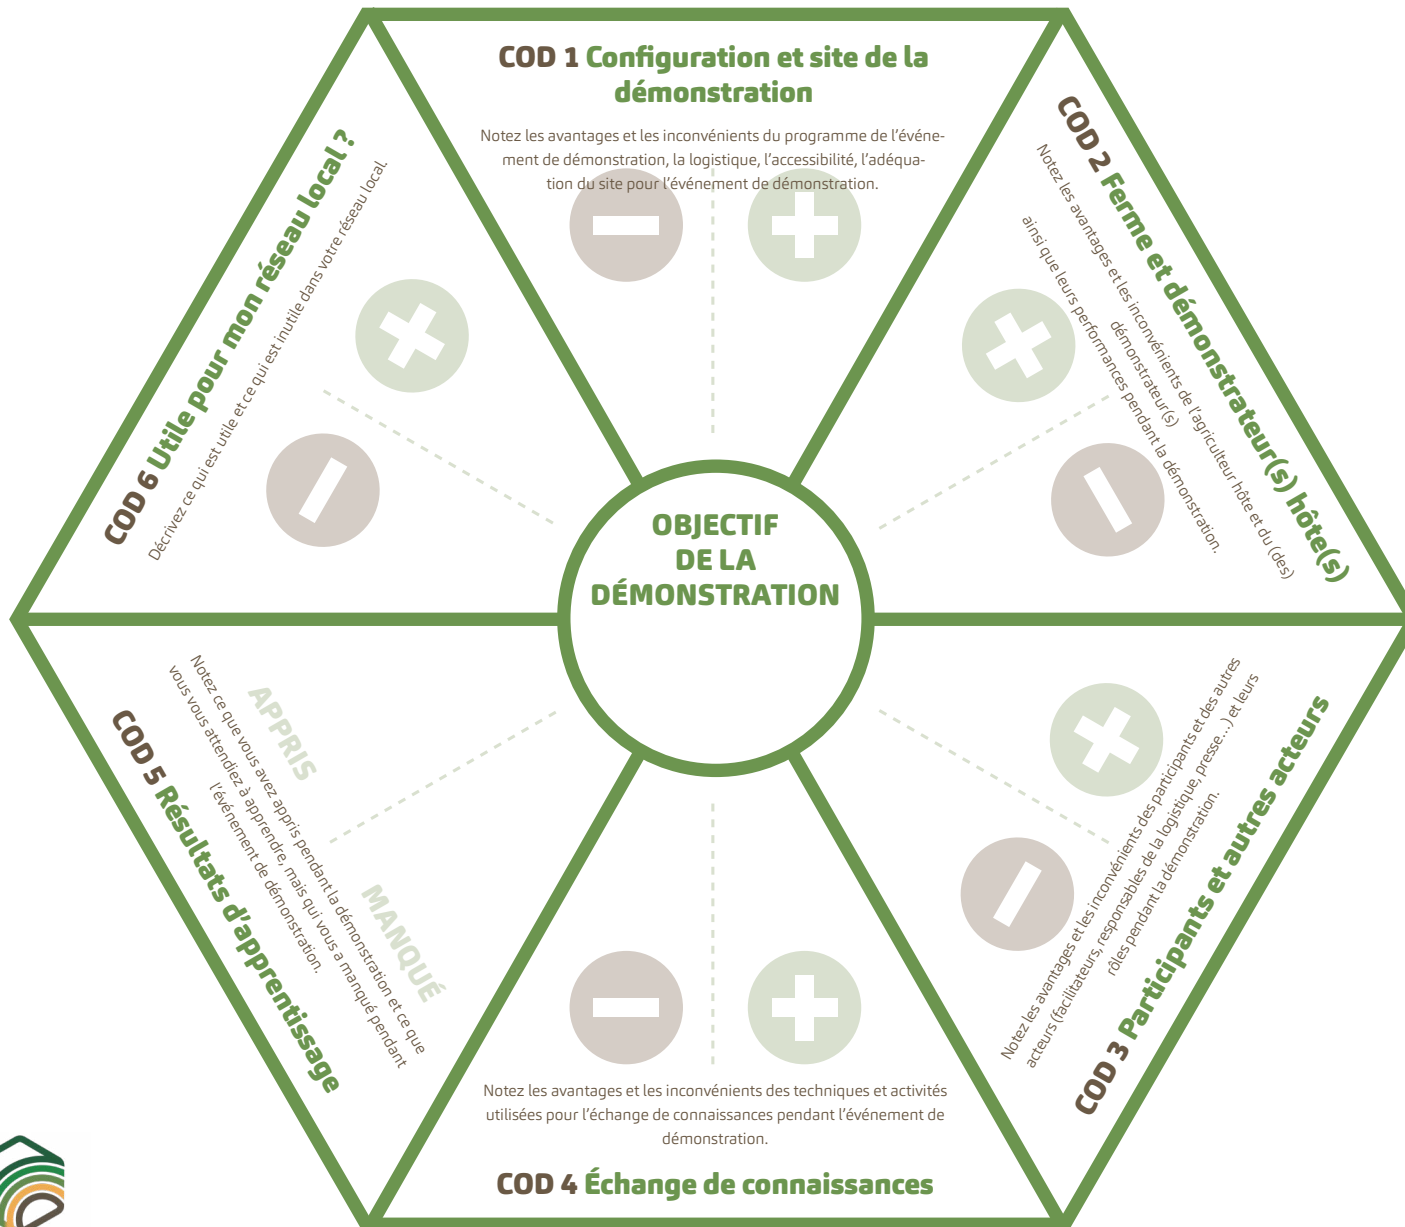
COD 1 Configuration et site de la démonstration

Notez les avantages et les inconvénients du programme de l'événement de démonstration, la logistique, l'accessibilité, l'adéquation du site pour l'événement de démonstration.

COD 2 Ferme et démonstrateur(s) hôte(s)

Notez les avantages et les inconvénients de l'agriculteur hôte et du (des) démonstrateur(s) ainsi que leurs performances pendant la démonstration.

COD 3 Participants et autres acteurs

Notez les avantages et les inconvénients des participants et des autres acteurs (facilitateurs, responsables de la logistique, presse...) et leurs rôles pendant la démonstration.

COD 4 Échange de connaissances

Notez les avantages et les inconvénients des techniques et activités utilisées pour l'échange de connaissances pendant l'événement de démonstration.

COD 5 Résultats d'apprentissage

Notez ce que vous avez appris pendant la démonstration et ce que vous vous attendiez à apprendre, mais qui vous a manqué pendant l'événement de démonstration.

APPRIS

MANQUÉ

COD 6 Utile pour mon réseau local ?

Décrivez ce qui est utile et ce qui est inutile dans votre réseau local.

OBJECTIF DE LA DÉMONSTRATION